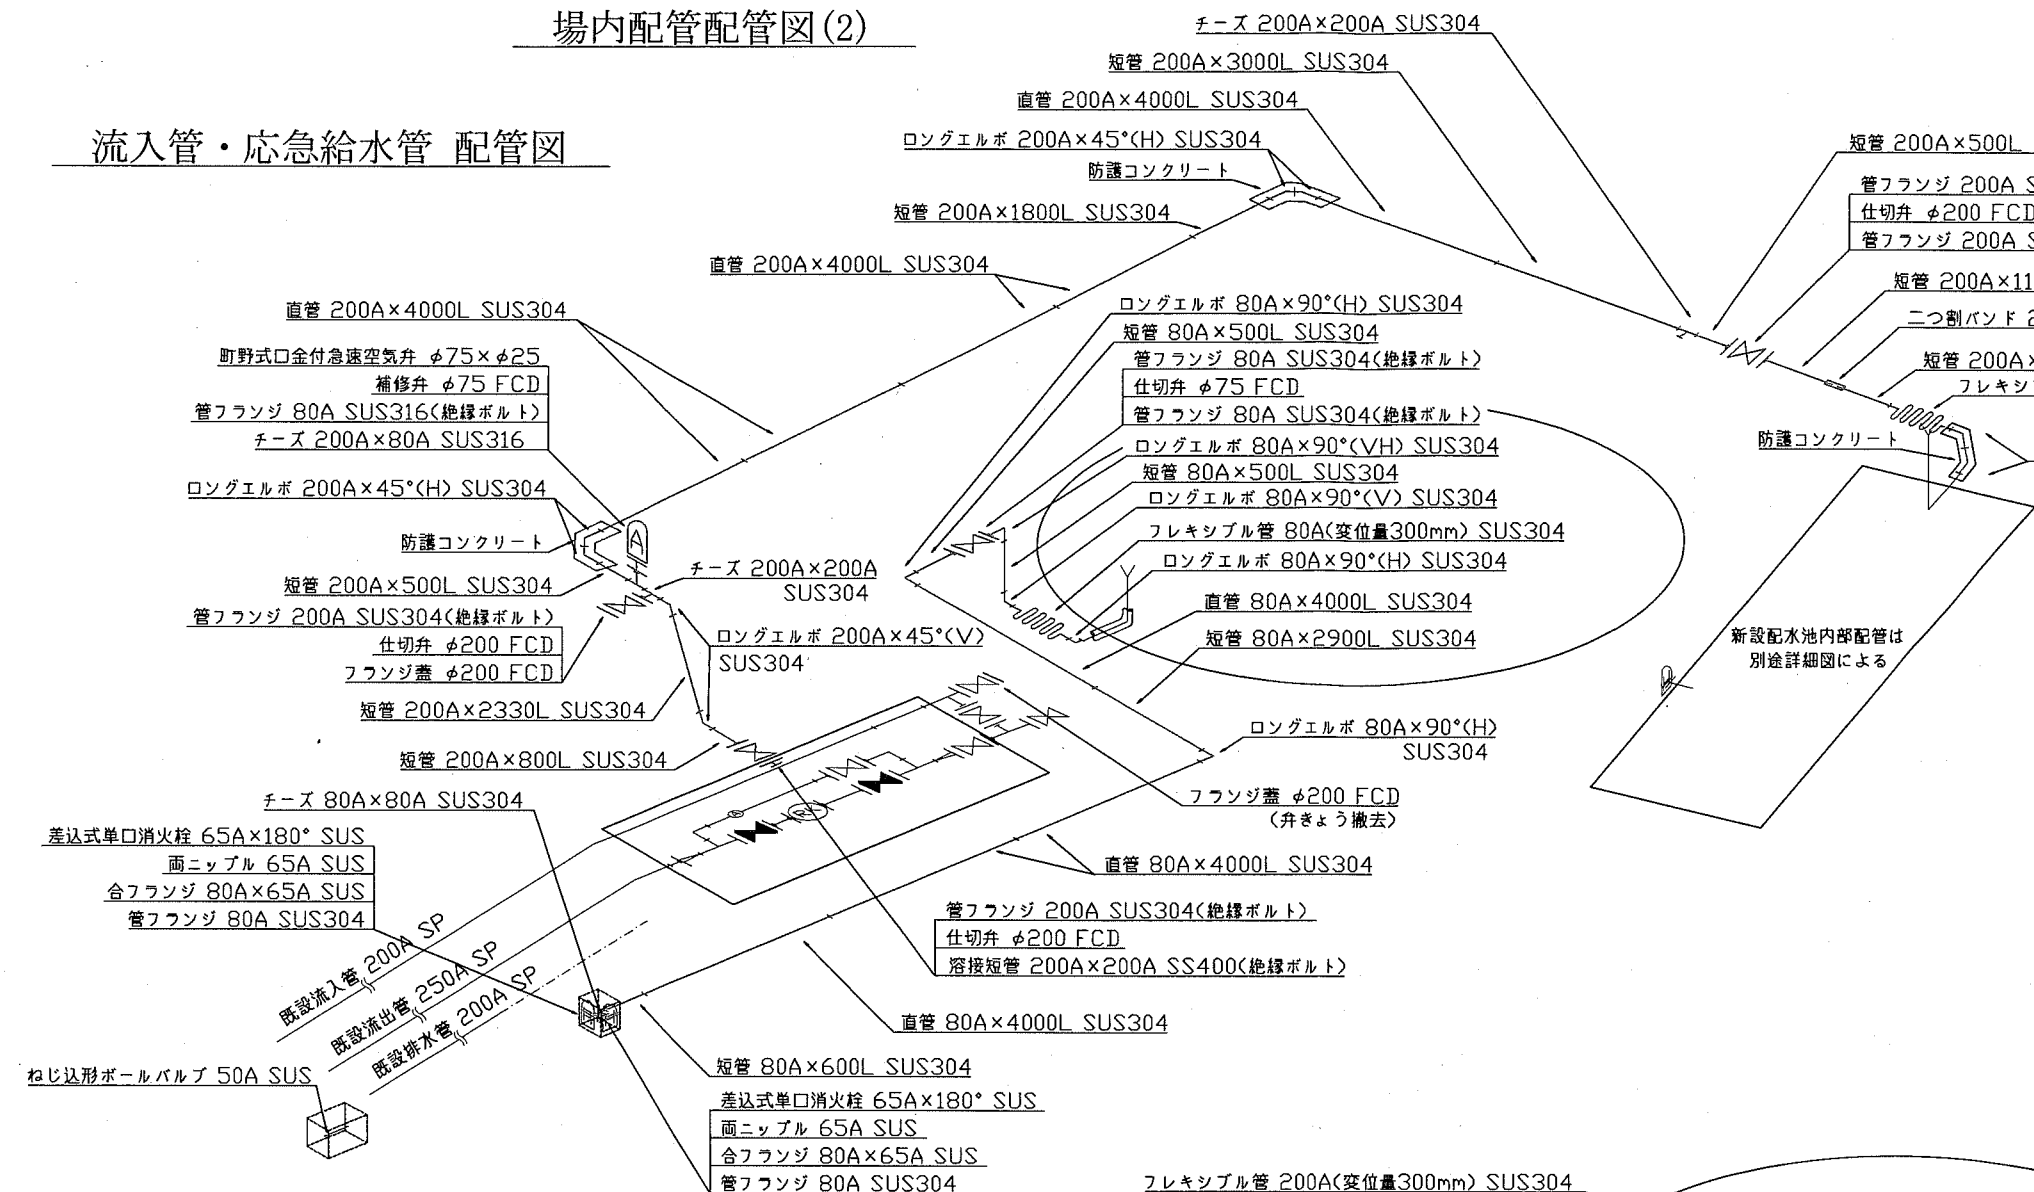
場内配管配管図(2)

流入管・応急給水管 配管図

チーズ 200A×200A SUS304
短管 200A×3000L SUS304
直管 200A×4000L SUS304
ロングエルボ 200A×45°(H) SUS304
防護コンクリート
短管 200A×1800L SUS304
直管 200A×4000L SUS304
直管 200A×4000L SUS304
町野式口金付急速空気弁 $\phi$75×$\phi$25
補修弁 $\phi$75 FCD
管フランジ 80A SUS316(絶縁ボルト)
チーズ 200A×80A SUS316
ロングエルボ 200A×45°(H) SUS304
防護コンクリート
短管 200A×500L SUS304
管フランジ 200A SUS304(絶縁ボルト)
仕切弁 $\phi$200 FCD
フランジ蓋 $\phi$200 FCD
短管 200A×2330L SUS304
短管 200A×800L SUS304
チーズ 200A×200A SUS304
ロングエルボ 200A×45°(V) SUS304

短管 200A×500L
管フランジ 200A S
仕切弁 $\phi$200 FCD
管フランジ 200A S
短管 200A×11
二つ割バンド 2
短管 200A×
フレキシ
防護コンクリート

ロングエルボ 80A×90°(H) SUS304
短管 80A×500L SUS304
管フランジ 80A SUS304(絶縁ボルト)
仕切弁 $\phi$75 FCD
管フランジ 80A SUS304(絶縁ボルト)
ロングエルボ 80A×90°(VH) SUS304
短管 80A×500L SUS304
ロングエルボ 80A×90°(V) SUS304
フレキシブル管 80A(変位量300mm) SUS304
ロングエルボ 80A×90°(H) SUS304
直管 80A×4000L SUS304
短管 80A×2900L SUS304

新設配水池内部配管は
別途詳細図による

ロングエルボ 80A×90°(H) SUS304
フランジ蓋 $\phi$200 FCD (弁きょう撤去)
直管 80A×4000L SUS304

チーズ 80A×80A SUS304
差込式単口消火栓 65A×180° SUS
両ニップル 65A SUS
合フランジ 80A×65A SUS
管フランジ 80A SUS304
既設流入管 200A SP
既設流出管 250A SP
既設排水管 200A SP
ねじ込形ボールバルブ 50A SUS

管フランジ 200A SUS304(絶縁ボルト)
仕切弁 $\phi$200 FCD
溶接短管 200A×200A SS400(絶縁ボルト)
直管 80A×4000L SUS304
短管 80A×600L SUS304
差込式単口消火栓 65A×180° SUS
両ニップル 65A SUS
合フランジ 80A×65A SUS
管フランジ 80A SUS304
フレキシブル管 200A(変位量300mm) SUS304